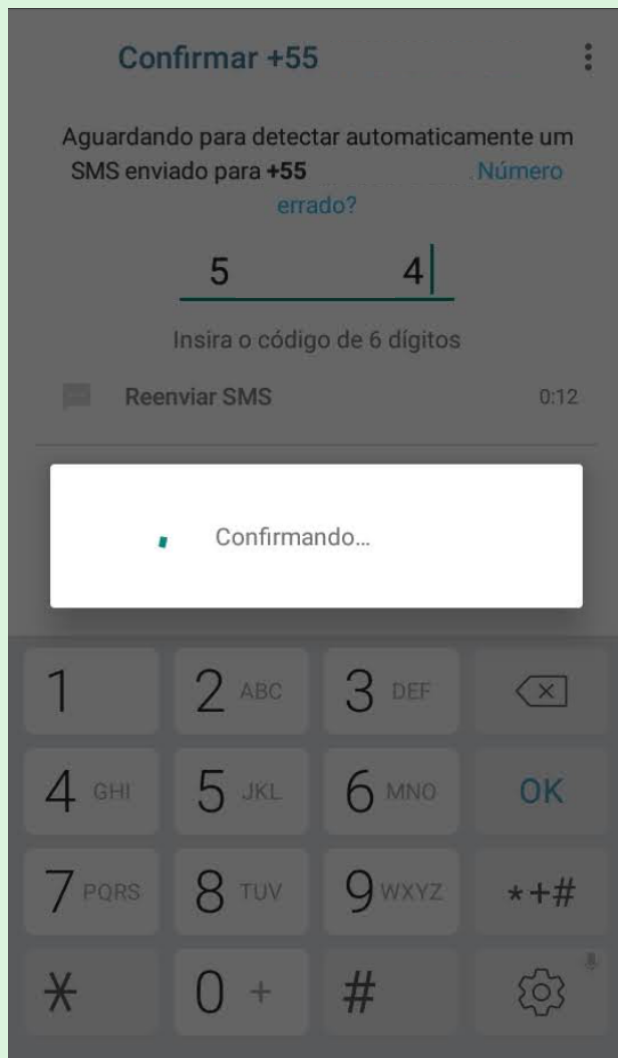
Confirmar +55

Aguardando para detectar automaticamente um SMS enviado para +55 . Número errado?

5 4

Insira o código de 6 dígitos

Reenviar SMS 0:12

Confirmando...

| 1 | 2 ABC | 3 DEF | ⌫ |
|---|---|---|---|
| 4 GHI | 5 JKL | 6 MNO | OK |
| 7 PQRS | 8 TUV | 9 WXYZ | *+# |
| * | 0 + | # | |